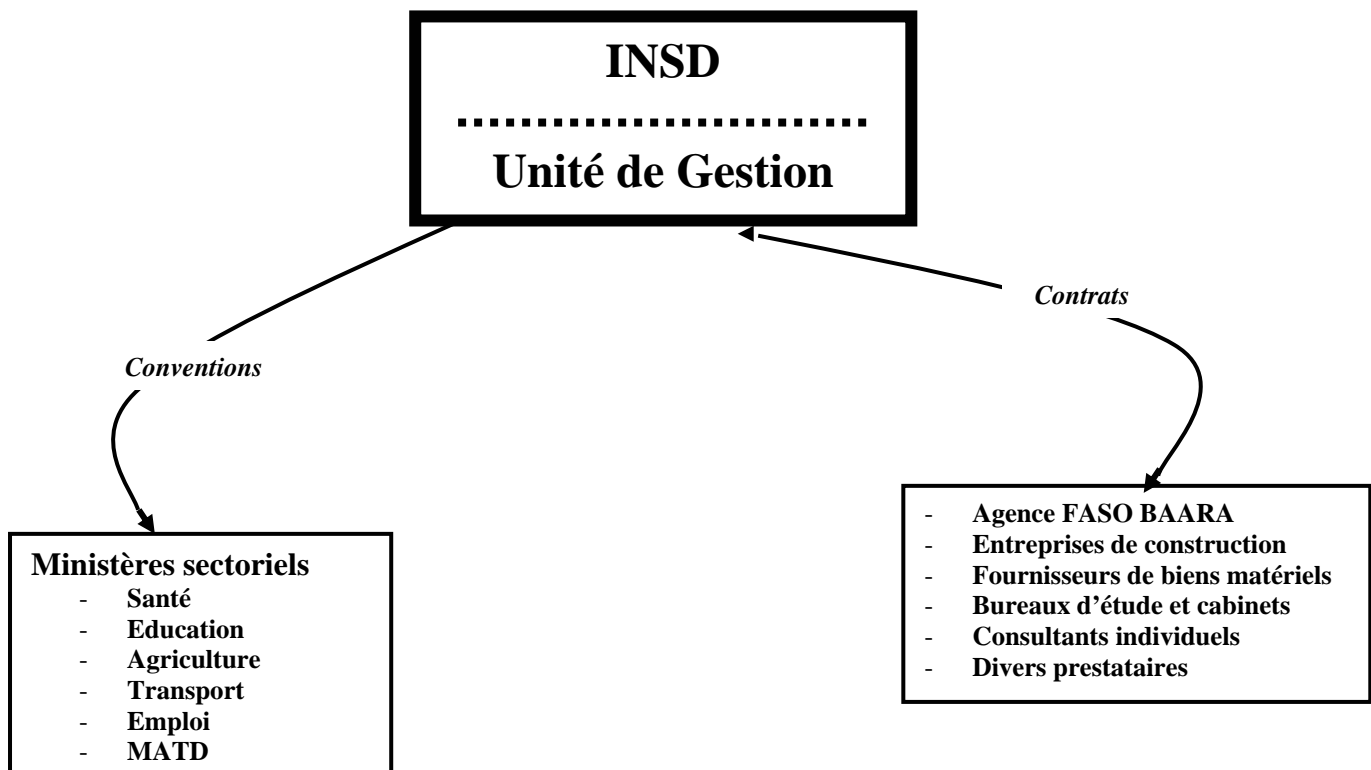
INSD
........................
Unité de Gestion

Contrats

Conventions

- Agence FASO BAARA
- Entreprises de construction
- Fournisseurs de biens matériels
- Bureaux d'étude et cabinets
- Consultants individuels
- Divers prestataires

Ministères sectoriels
- Santé
- Education
- Agriculture
- Transport
- Emploi
- MATD